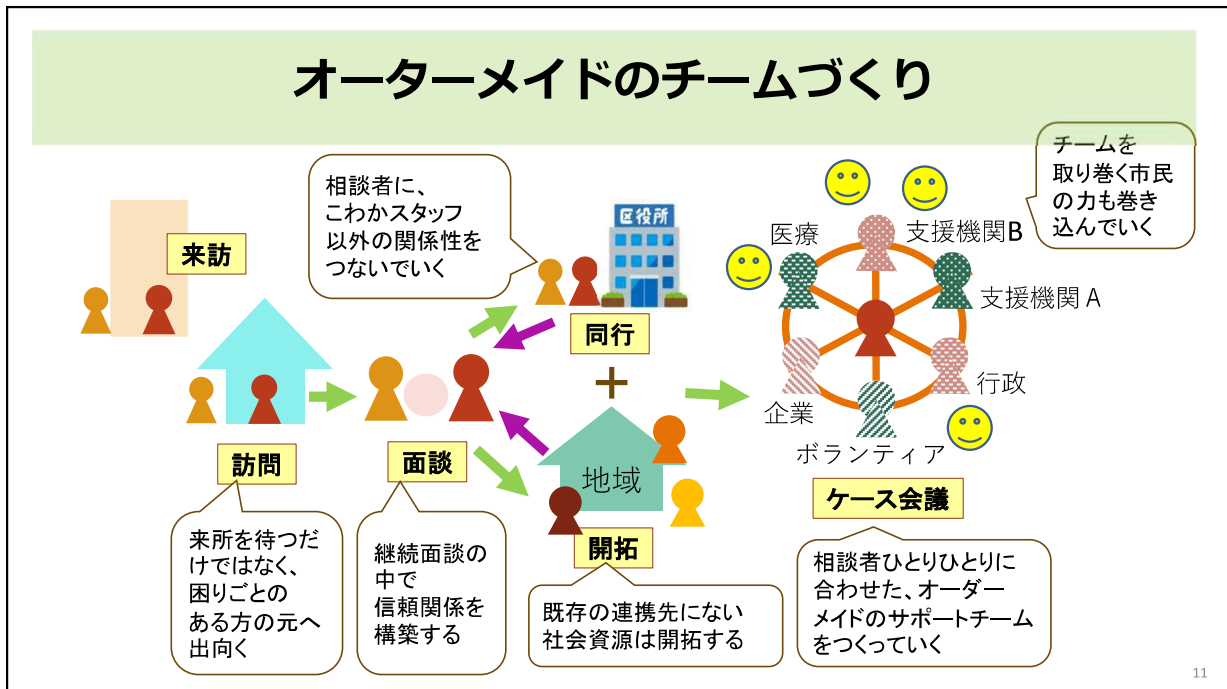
オーターメイドのチームづくり

チームを取り巻く市民の力も巻き込んでいく

相談者に、こわかスタッフ以外の関係性をつないでいく

区役所

来訪

同行

医療

支援機関B

支援機関 A

行政

企業

ボランティア

地域

訪問

面談

開拓

ケース会議

来所を待つだけではなく、困りごとのある方の元へ出向く

継続面談の中で信頼関係を構築する

既存の連携先にない社会資源は開拓する

相談者ひとりひとりに合わせた、オーダーメイドのサポートチームをつくっていく

11